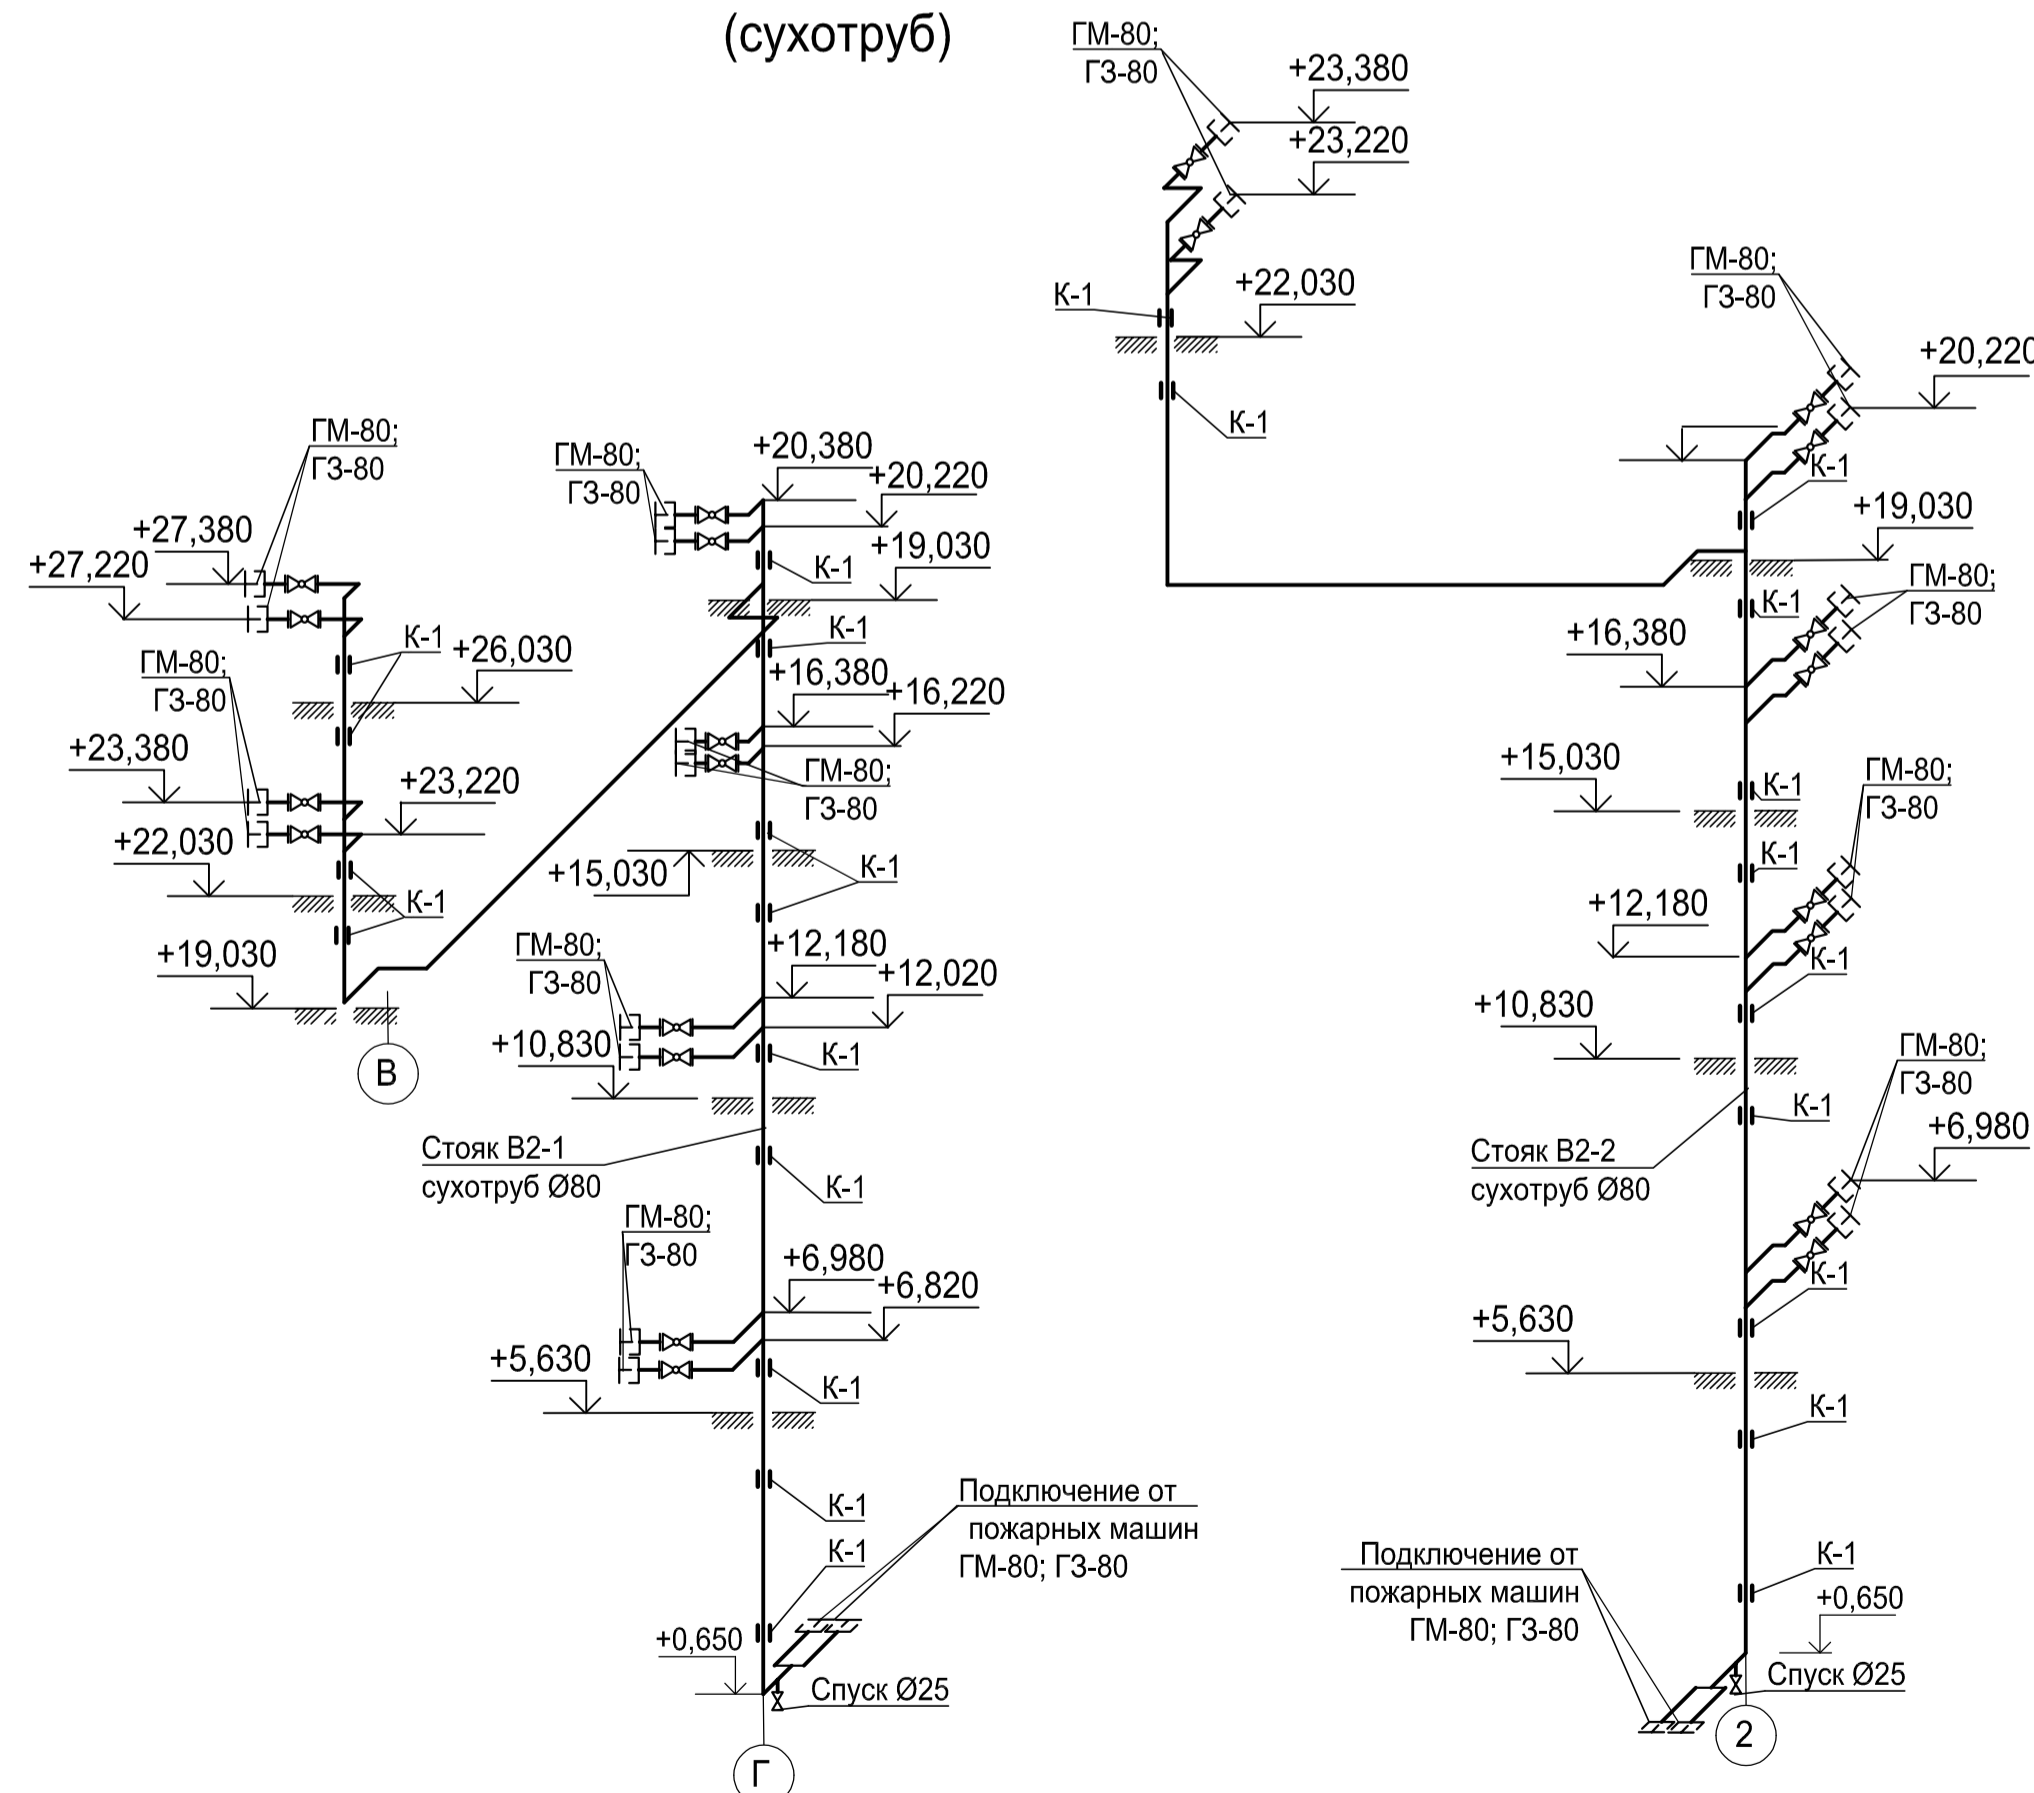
(сухотруб)

ГМ-80;
ГЗ-80
+23,380
+23,220
+22,030
К-1
К-1

ГМ-80;
ГЗ-80
+20,220
К-1
+19,030
ГМ-80;
ГЗ-80
К-1
+16,380
+15,030
К-1
ГМ-80;
ГЗ-80
К-1
+12,180
К-1
+10,830
ГМ-80;
ГЗ-80
К-1
+6,980
Стояк В2-2
сухотруб Ø80
К-1
+5,630
К-1
Подключение от
пожарных машин
ГМ-80; ГЗ-80
К-1
+0,650
Спуск Ø25
2

ГМ-80;
ГЗ-80
+27,380
+27,220
К-1
+26,030
ГМ-80;
ГЗ-80
+23,380
+23,220
+22,030
К-1
+19,030
В

ГМ-80;
ГЗ-80
+20,380
+20,220
+19,030
К-1
К-1
+16,380
+16,220
ГМ-80;
ГЗ-80
+15,030
К-1
ГМ-80;
ГЗ-80
+12,180
+12,020
+10,830
К-1
Стояк В2-1
сухотруб Ø80
К-1
ГМ-80;
ГЗ-80
+6,980
+6,820
+5,630
К-1
К-1
Подключение от
пожарных машин
ГМ-80; ГЗ-80
К-1
+0,650
Спуск Ø25
Г